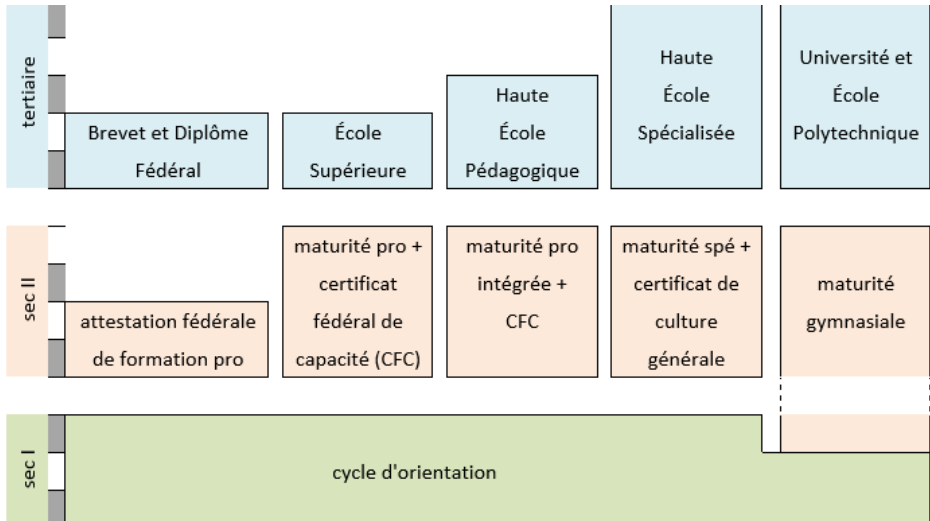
tertiaire

Brevet et Diplôme Fédéral

École Supérieure

Haute École Pédagogique

Haute École Spécialisée

Université et École Polytechnique

sec II

attestation fédérale de formation pro

maturité pro + certificat fédéral de capacité (CFC)

maturité pro intégrée + CFC

maturité spé + certificat de culture générale

maturité gymnasiale

sec I

cycle d'orientation